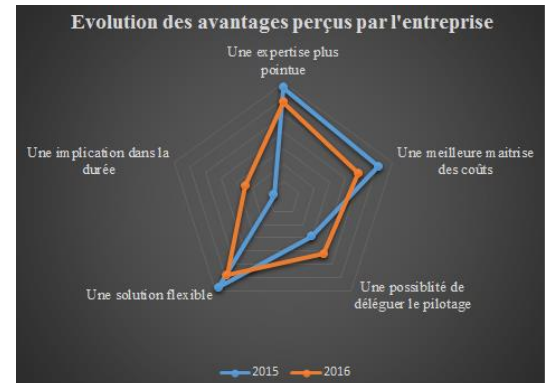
Evolution des avantages perçus par l'entreprise

Une expertise plus pointue

Une meilleure maitrise des coûts

Une possiblité de déléguer le pilotage

Une solution flexible

Une implication dans la durée

2015

2016